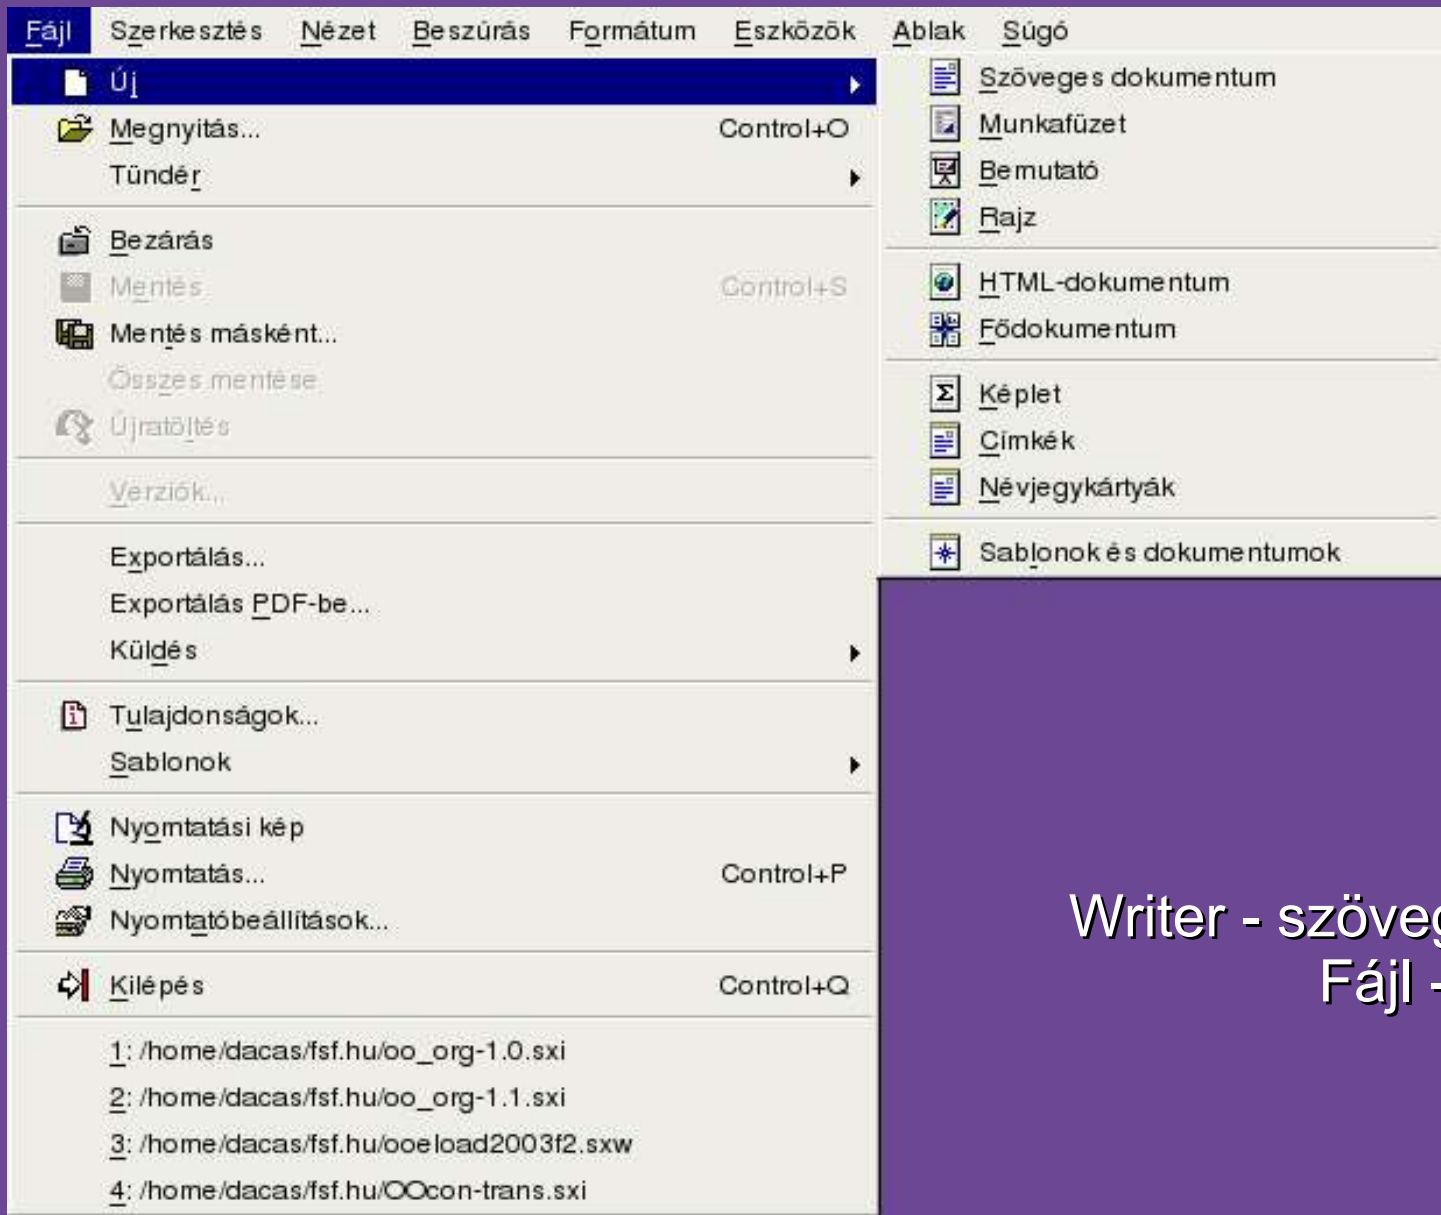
Fájl Szerkesztés Nézet Beszúrás Formátum Eszközök Ablak Súgó

Új
Megnyitás... Control+O
Tündér
Bezárás
Mentés Control+S
Mentés másként...
Összes mentése
Újratöltés
Verziók...
Exportálás...
Exportálás PDF-be...
Küldés
Tulajdonságok...
Sablonok
Nyomtatási kép
Nyomtatás... Control+P
Nyomtatóbeállítások...
Kilépés Control+Q
1: /home/dacas/fsf.hu/oo_org-1.0.sxi
2: /home/dacas/fsf.hu/oo_org-1.1.sxi
3: /home/dacas/fsf.hu/ooeload2003f2.sxw
4: /home/dacas/fsf.hu/OOcon-trans.sxi

Szöveges dokumentum
Munkafüzet
Bemutató
Rajz
HTML-dokumentum
Fődokumentum
Képlet
Címkék
Névjegykártyák
Sablonok és dokumentumok

Writer - szöveg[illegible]
Fájl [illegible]